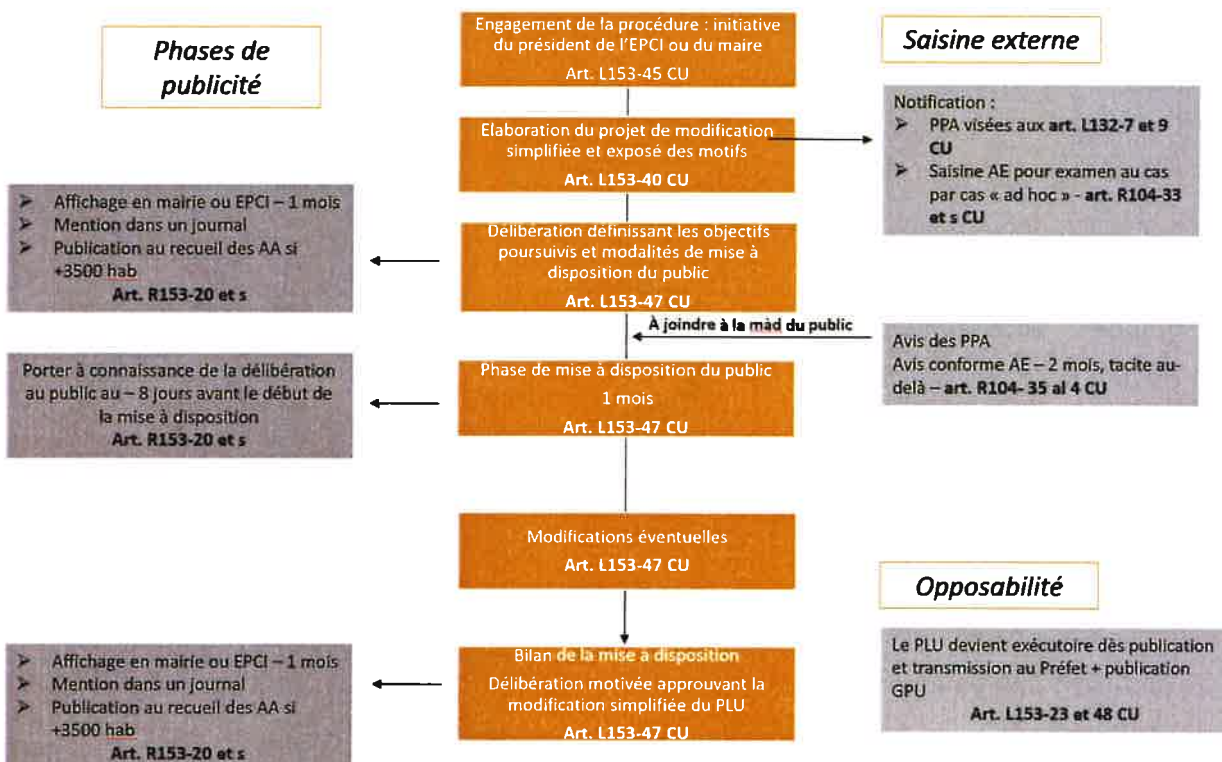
Phases de publicité

Engagement de la procédure : initiative du président de l'EPCI ou du maire
Art. L153-45 CU

Saisine externe

Elaboration du projet de modification simplifiée et exposé des motifs
Art. L153-40 CU

Notification :
➤ PPA visées aux art. L132-7 et 9 CU
➤ Saisine AE pour examen au cas par cas « ad hoc » - art. R104-33 et s CU

➤ Affichage en mairie ou EPCI – 1 mois
➤ Mention dans un journal
➤ Publication au recueil des AA si +3500 hab
Art. R153-20 et s

Délibération définissant les objectifs poursuivis et modalités de mise à disposition du public
Art. L153-47 CU

À joindre à la mād du public

Avis des PPA
Avis conforme AE – 2 mois, tacite au-delà – art. R104- 35 al 4 CU

Porter à connaissance de la délibération au public au – 8 jours avant le début de la mise à disposition
Art. R153-20 et s

Phase de mise à disposition du public
1 mois
Art. L153-47 CU

Modifications éventuelles
Art. L153-47 CU

Opposabilité

Le PLU devient exécutoire dès publication et transmission au Préfet + publication GPU
Art. L153-23 et 48 CU

➤ Affichage en mairie ou EPCI – 1 mois
➤ Mention dans un journal
➤ Publication au recueil des AA si +3500 hab
Art. R153-20 et s

Bilan de la mise à disposition
Délibération motivée approuvant la modification simplifiée du PLU
Art. L153-47 CU